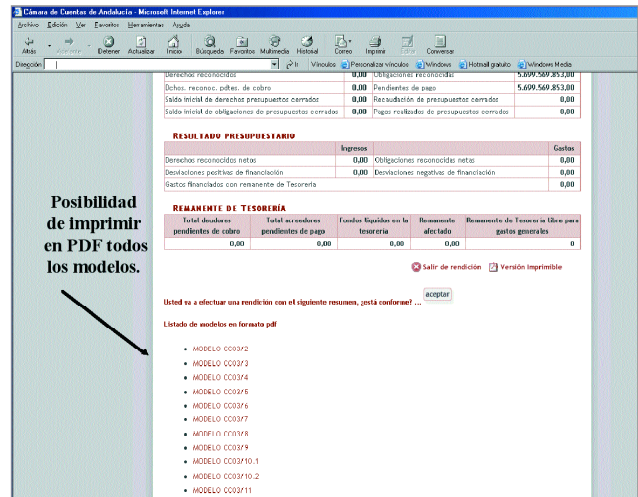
Cámara de Cuentas de Andalucía - Microsoft Internet Explorer

Archivo Edición Ver Favoritos Herramientas Ayuda

Atrás Adelante Detener Actualizar Inicio Búsqueda Favoritos Multimedia Historial Correo Imprimir Editar Conversar

Dirección Ir Vínculos Personalizar vínculos Windows Hotmail gratuito Windows Media

| Derechos reconocidos | | Obligaciones reconocidas | 5.609.569.853,00 |
|---|---|---|---|
| Dchos. reconoc. pdtes. de cobro | 0,00 | Pendientes de pago | 5.609.569.853,00 |
| Saldo inicial de derechos presupuestos cerrados | 0,00 | Recaudación de presupuestos cerrados | 0,00 |
| Saldo inicial de obligaciones de presupuestos cerrados | 0,00 | Pagos realizados de presupuestos cerrados | 0,00 |

RESULTADO PRESUPUESTARIO

| | Ingresos | | Gastos |
|---|---|---|---|
| Derechos reconocidos netos | 0,00 | Obligaciones reconocidas netas | 0,00 |
| Desviaciones positivas de financiación | 0,00 | Desviaciones negativas de financiación | 0,00 |
| Gastos financiados con remanente de Tesorería | | | 0,00 |

REMANENTE DE TESORERÍA

| Total deudores pendientes de cobro | Total acreedores pendientes de pago | Fondos líquidos en la tesorería | Remanente afectado | Remanente de Tesorería libre para gastos generales |
|---|---|---|---|---|
| | 0,00 | 0,00 | 0,00 | 0 |

Salir de rendición Versión Imprimible

Posibilidad de imprimir en PDF todos los modelos.

Usted va a efectuar una rendición con el siguiente resumen, ¿está conforme? ... aceptar

Listado de modelos en formato pdf

• MODELO CC03/2
• MODELO CC03/3
• MODELO CC03/4
• MODELO CC03/5
• MODELO CC03/6
• MODELO CC03/7
• MODELO CC03/8
• MODELO CC03/9
• MODELO CC03/10.1
• MODELO CC03/10.2
• MODELO CC03/11